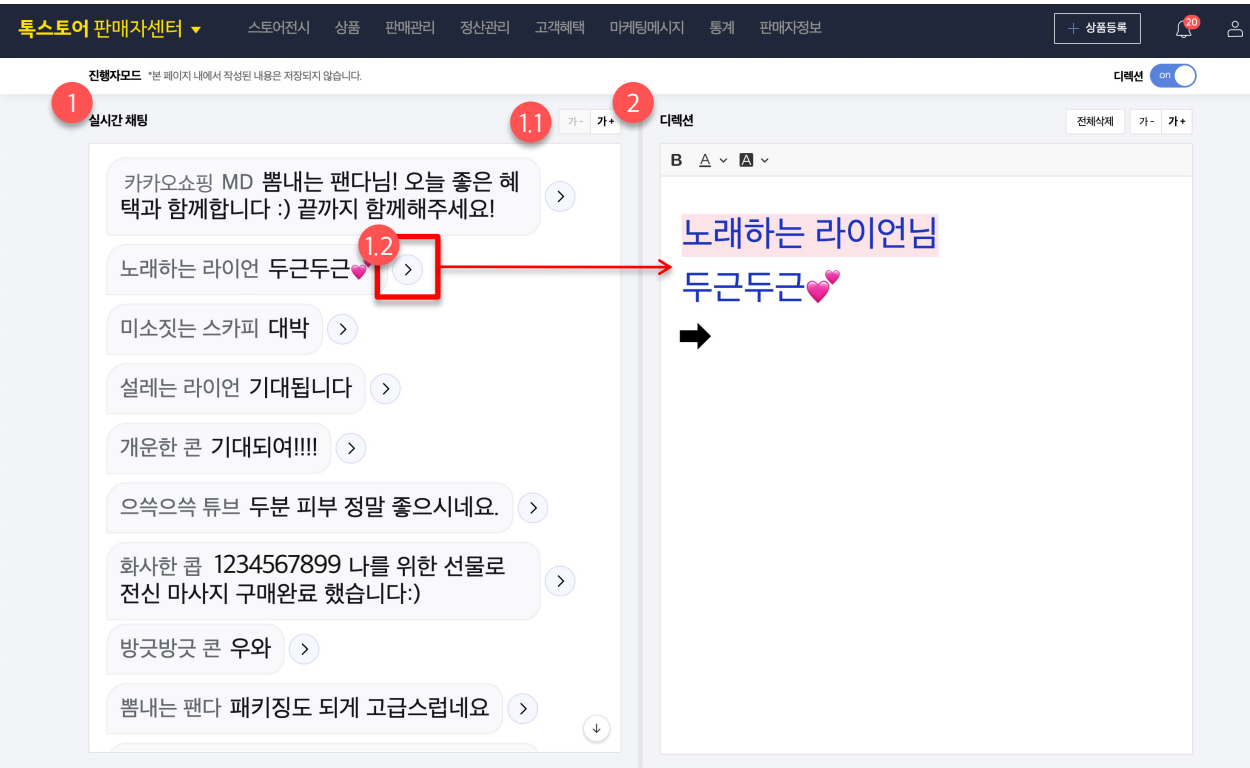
톡스토어 판매자센터 ▾ 스토어전시 상품 판매관리 정산관리 고객혜택 마케팅메시지 통계 판매자정보 + 상품등록 20

진행자모드 *본 페이지 내에서 작성된 내용은 저장되지 않습니다. 디렉션 on

1 실시간 채팅 1.1 가- 가+ 2 디렉션 전체삭제 가- 가+

카카오쇼핑 MD 뽐내는 팬다님! 오늘 좋은 혜택과 함께합니다 :) 끝까지 함께해주세요!

노래하는 라이언 두근두근💗 1.2

미소짓는 스카피 대박

설레는 라이언 기대됩니다

개운한 콘 기대되여!!!!

으쓱으쓱 튜브 두분 피부 정말 좋으시네요.

화사한 콥 1234567899 나를 위한 선물로 전신 마사지 구매완료 했습니다:)

방긋방긋 콘 우와

뽐내는 팬다 패키징도 되게 고급스럽네요

B A A

노래하는 라이언님
두근두근💕
➡